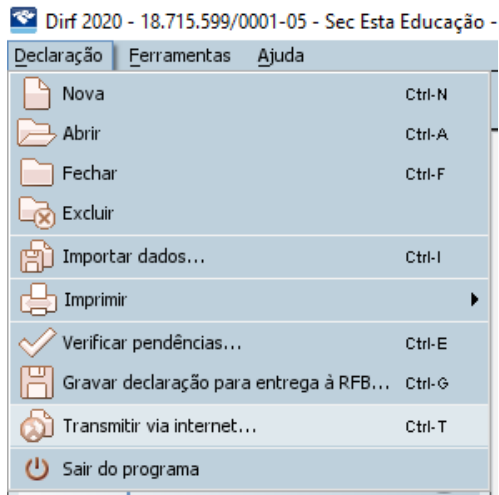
Dirf 2020 - 18.715.599/0001-05 - Sec Esta Educação -

Declaração Ferramentas Ajuda

Nova Ctrl-N
Abrir Ctrl-A
Fechar Ctrl-F
Excluir
Importar dados... Ctrl-I
Imprimir
Verificar pendências... Ctrl-E
Gravar declaração para entrega à RFB... Ctrl-G
Transmitir via internet... Ctrl-T
Sair do programa